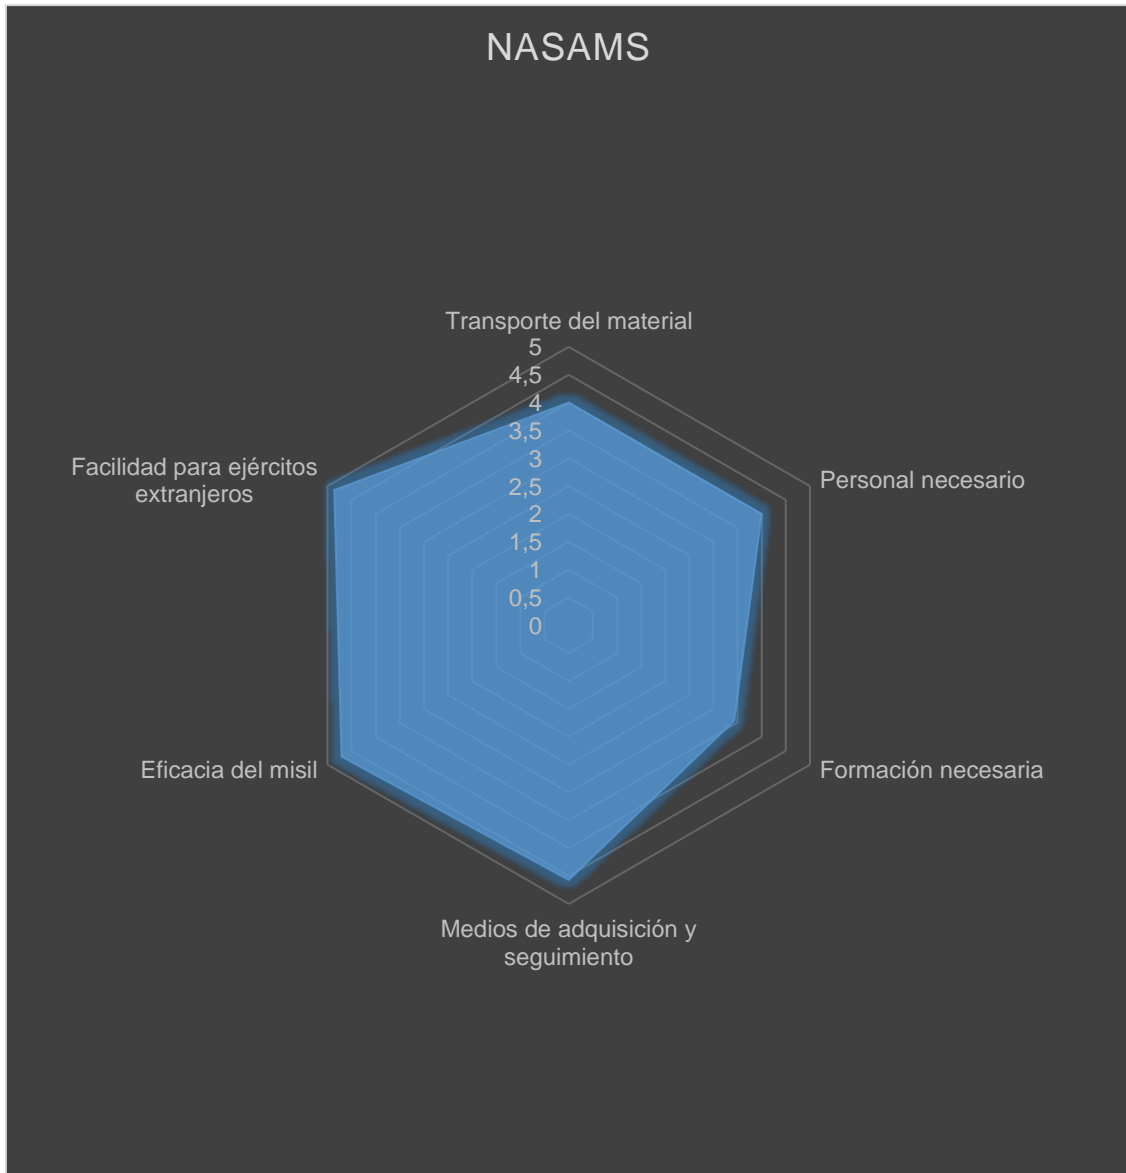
NASAMS

Transporte del material

5
4,5
4
3,5
3
2,5
2
1,5
1
0,5
0

Personal necesario

Formación necesaria

Medios de adquisición y seguimiento

Eficacia del misil

Facilidad para ejércitos extranjeros